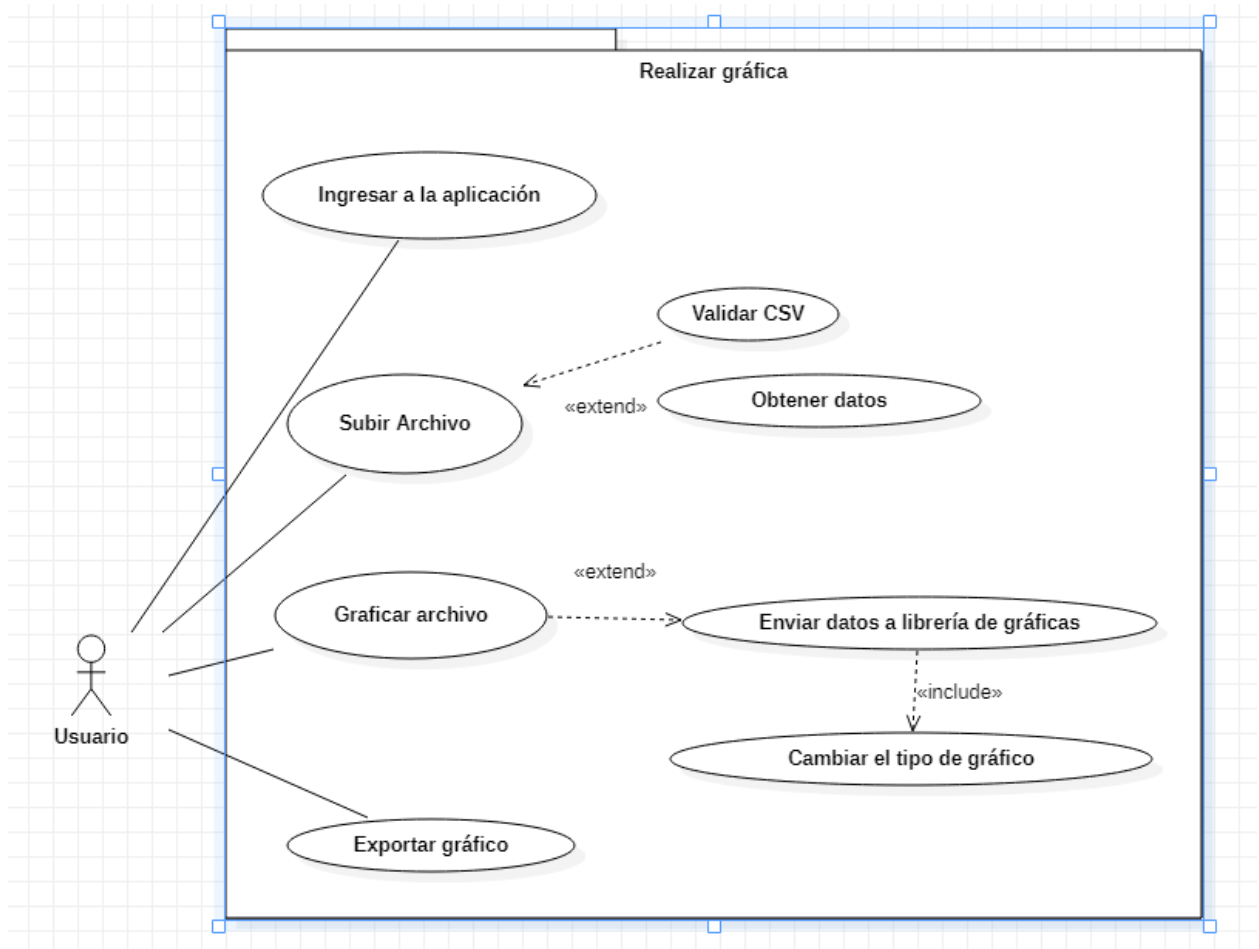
Realizar gráfica

Ingresar a la aplicación

Validar CSV

Subir Archivo

«extend»

Obtener datos

«extend»

Graficar archivo

Enviar datos a librería de gráficas

«include»

Cambiar el tipo de gráfico

Usuario

Exportar gráfico